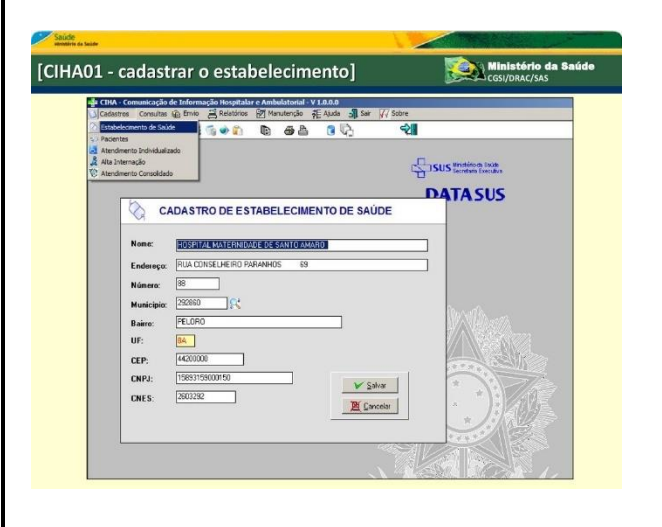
Saúde
Ministério da Saúde

[CIHA01 - cadastrar o estabelecimento]

Ministério da Saúde
CGSI/DRAC/SAS

CIHA - Comunicação de Informação Hospitalar e Ambulatorial - V 1.0.0.0

Cadastros Consultas Envio Relatórios Manutenção Ajuda Sair Sobre

Estabelecimento de Saúde
Pacientes
Atendimento Individualizado
Alta Internação
Atendimento Consolidado

SUS Ministério da Saúde Secretaria Executiva

DATASUS

CADASTRO DE ESTABELECIMENTO DE SAÚDE

Nome: HOSPITAL MATERNIDADE DE SANTO AMARO
Endereço: RUA CONSELHEIRO PARANHOS 69
Número: 88
Município: 292860
Bairro: PELORO
UF: BA
CEP: 44200000
CNPJ: 15893159000150
CNES: 2603292

Salvar
Cancelar